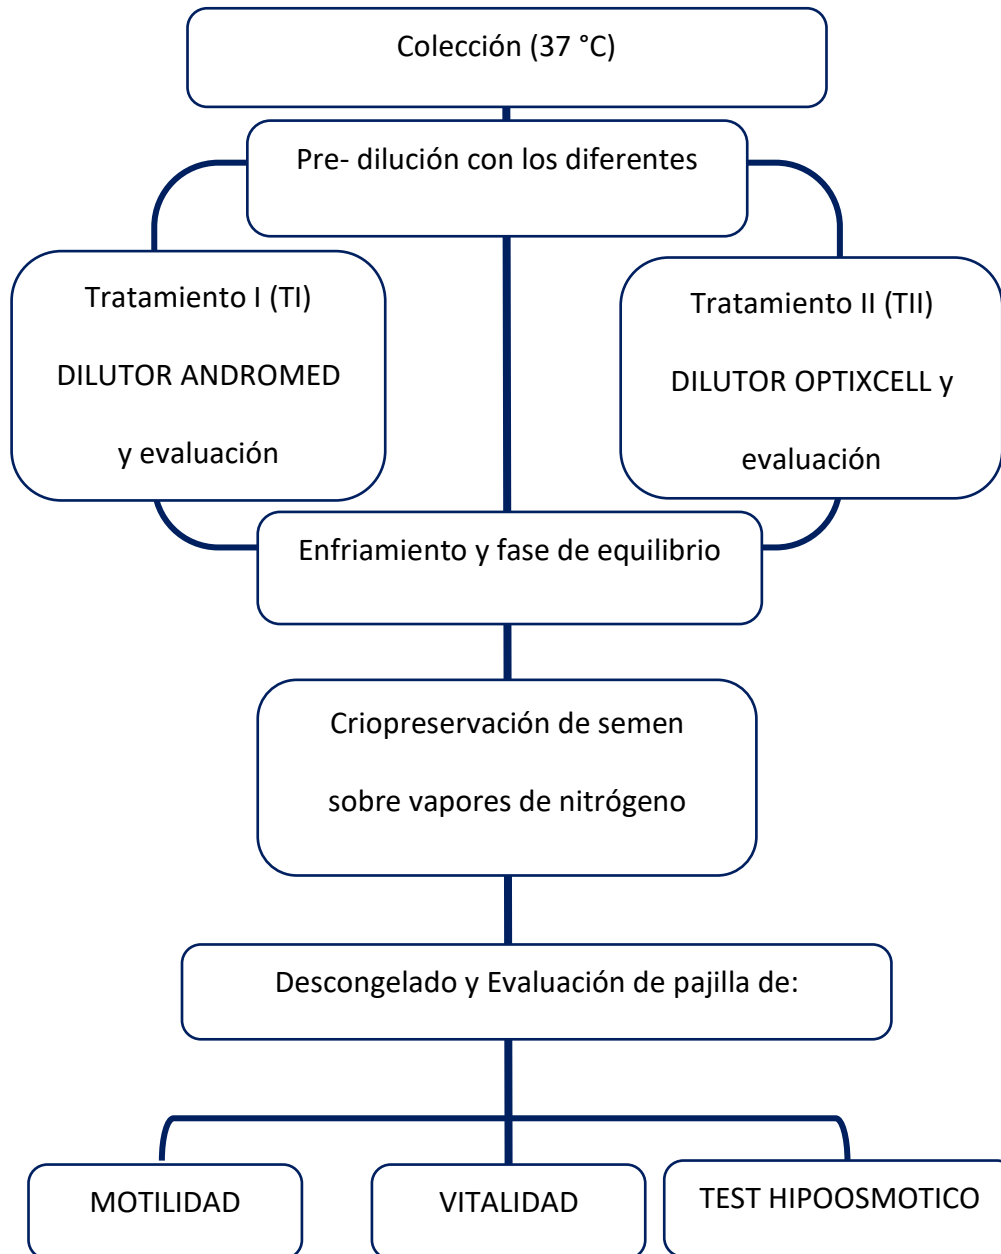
Colección (37 °C)

Pre- dilución con los diferentes

Tratamiento I (TI)

DILUTOR ANDROMED

y evaluación

Tratamiento II (TII)

DILUTOR OPTIXCELL y

evaluación

Enfriamiento y fase de equilibrio

Criopreservación de semen

sobre vapores de nitrógeno

Descongelado y Evaluación de pajilla de:

MOTILIDAD

VITALIDAD

TEST HIPOOSMOTICO